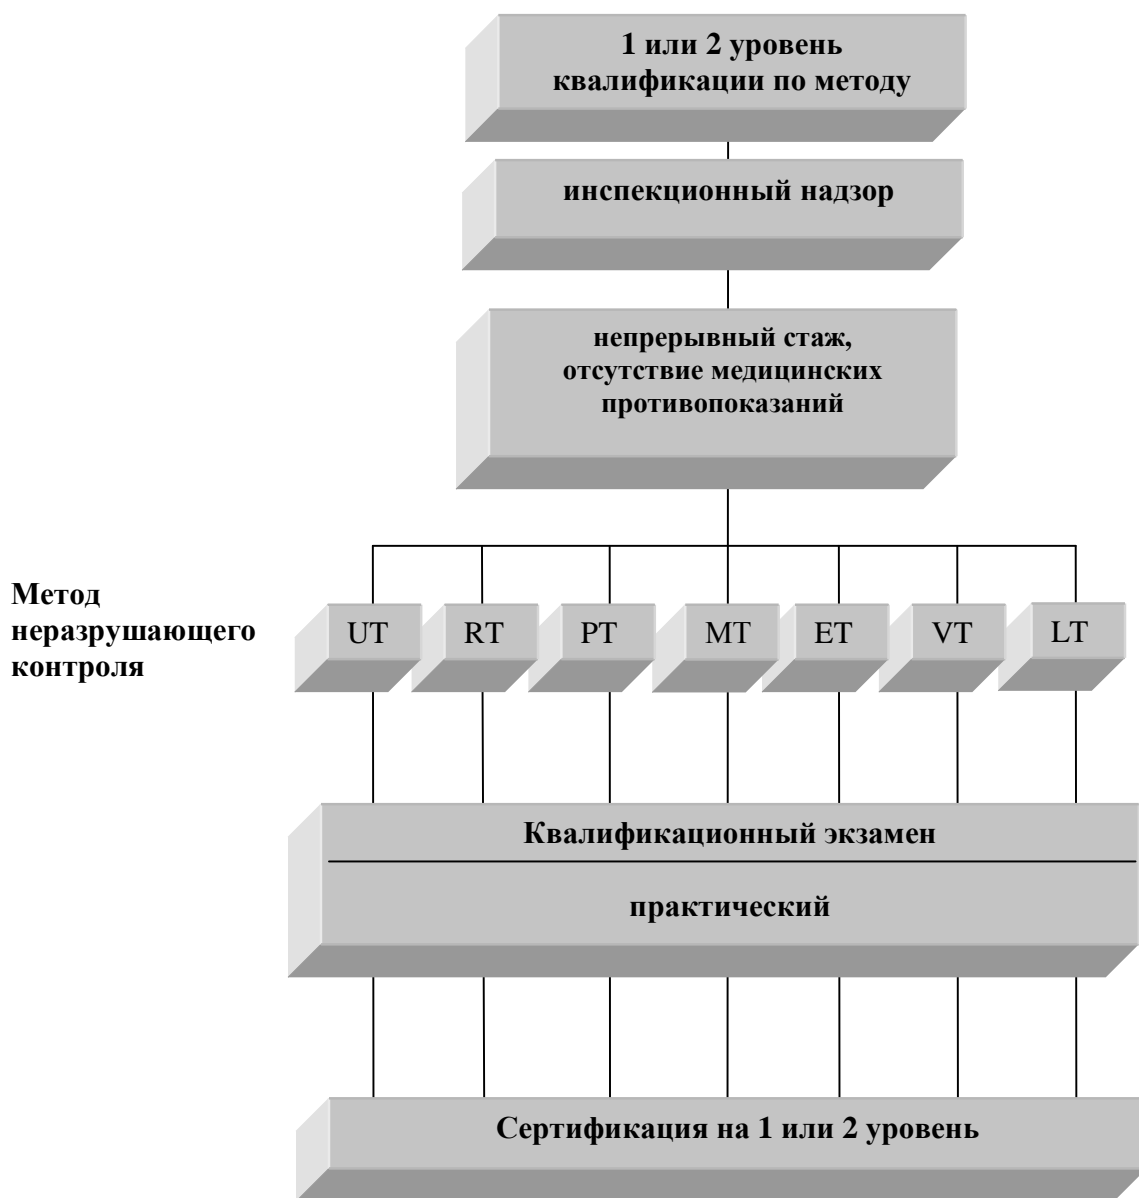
1 или 2 уровень квалификации по методу

инспекционный надзор

непрерывный стаж, отсутствие медицинских противопоказаний

Метод неразрушающего контроля

UT RT PT MT ET VT LT

Квалификационный экзамен

практический

Сертификация на 1 или 2 уровень